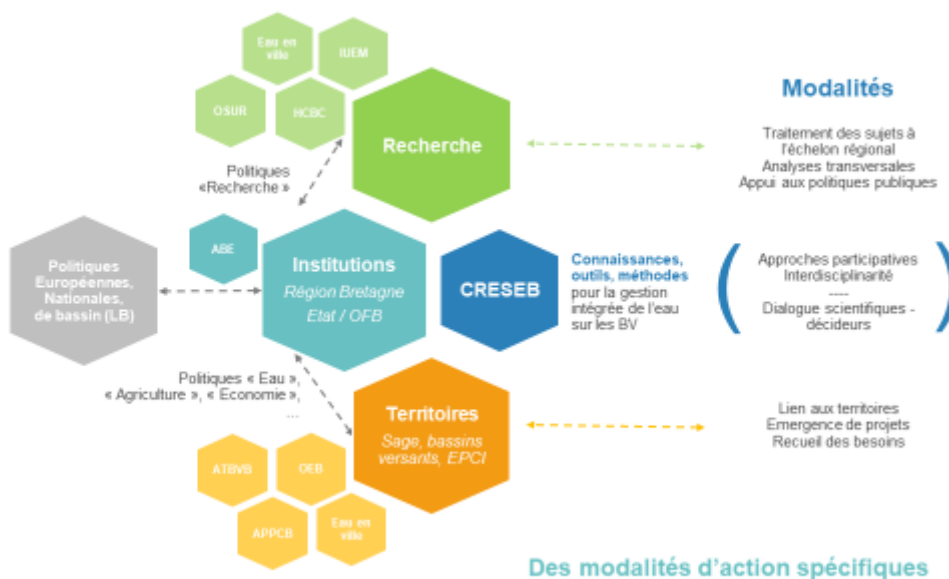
Eau en ville

IUEM

OSUR

HCBC

Recherche

Modalités

Traitement des sujets à l'échelon régional
Analyses transversales
Appui aux politiques publiques

Politiques «Recherche »

ABE

Politiques Européennes, Nationales, de bassin (LB)

Institutions
Région Bretagne
Etat / OFB

CRESEB

Connaissances, outils, méthodes pour la gestion intégrée de l'eau sur les BV

Approches participatives
Interdisciplinarité
----
Dialogue scientifiques - décideurs

Politiques « Eau », « Agriculture », « Economie », ...

Territoires
Sage, bassins versants, EPCI

Lien aux territoires
Emergence de projets
Recueil des besoins

ATBVB

OEB

APPCB

Eau en ville

Des modalités d'action spécifiques